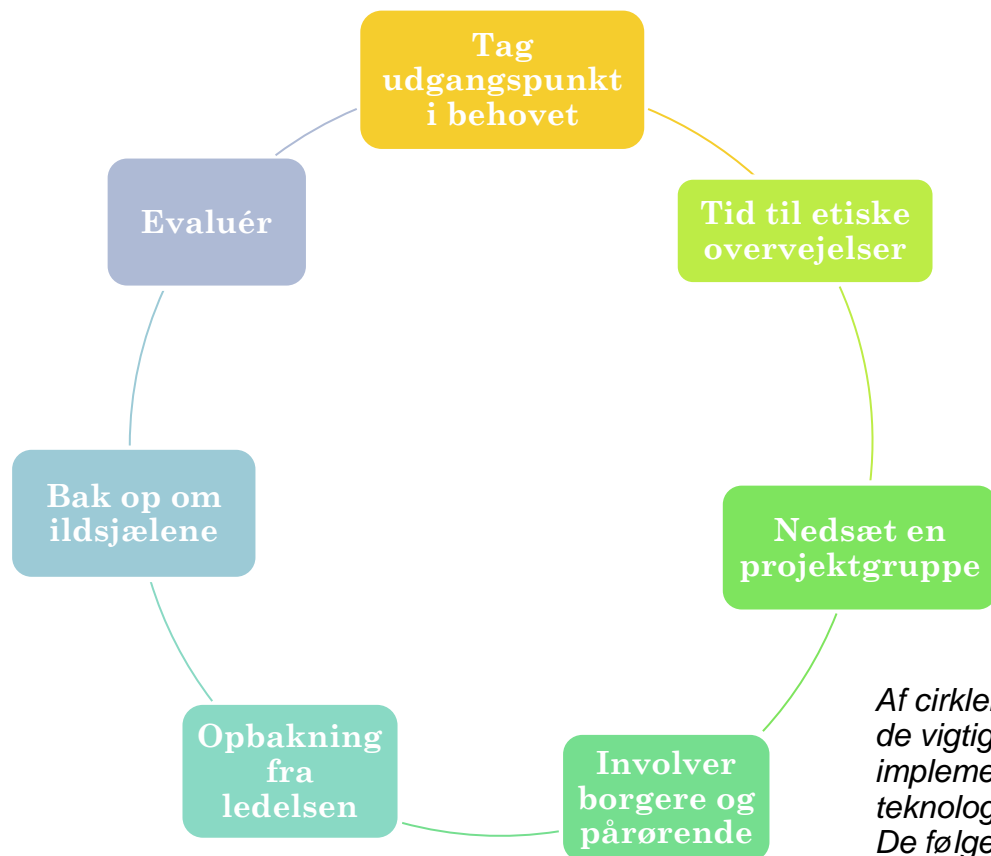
Tag udgangspunkt i behovet

Tid til etiske overvejelser

Nedsæt en projektgruppe

Involver borgere og pårørende

Opbakning fra ledelsen

Bak op om ildsjælene

Evaluér

Af cirkle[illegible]
de vigtig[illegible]
impleme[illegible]
teknolog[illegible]
De følge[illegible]